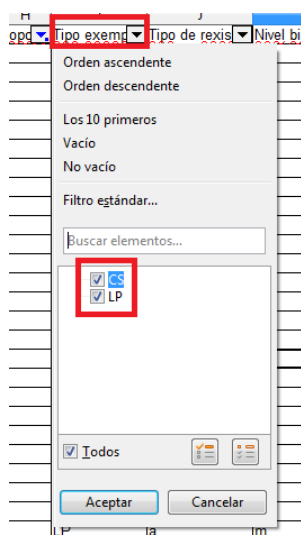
H | J

opc | Tipo exemp | Tipo de rexis | Nivel bi

Orden ascendente
Orden descendente

Los 10 primeros
Vacío
No vacío

Filtro estándar...

Buscar elementos...

CS
LP

Todos

Aceptar
Cancelar

LP | la | m